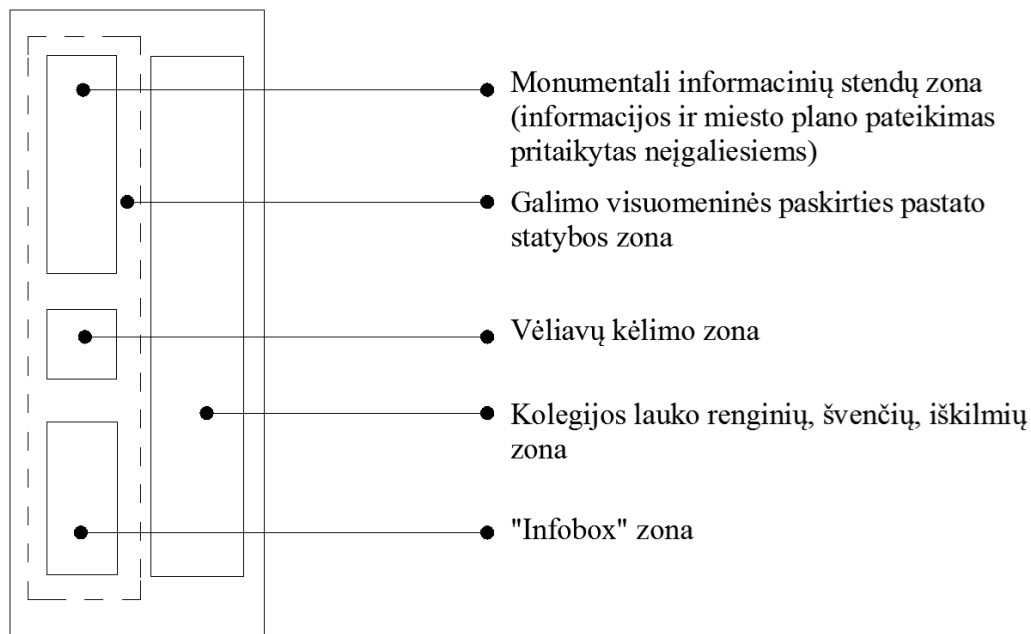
Monumentali informacinių stendų zona (informacijos ir miesto plano pateikimas pritaikytas neįgaliesiems)

Galimo visuomeninės paskirties pastato statybos zona

Vėliavų kėlimo zona

Kolegijos lauko renginių, švenčių, iškilmių zona

"Infobox" zona